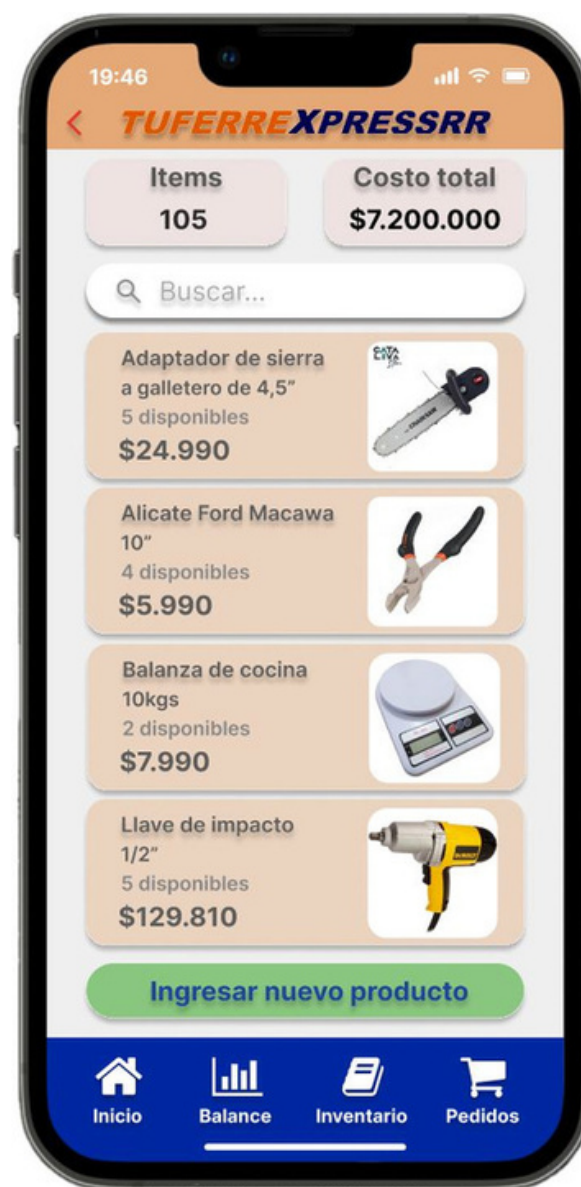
19:46

<

TUFERREXPRESSRR

Items
105

Costo total
$7.200.000

Buscar...

Adaptador de sierra a galletero de 4,5"
5 disponibles
$24.990

Alicate Ford Macawa 10"
4 disponibles
$5.990

Balanza de cocina 10kgs
2 disponibles
$7.990

Llave de impacto 1/2"
5 disponibles
$129.810

Ingresar nuevo producto

Inicio
Balance
Inventario
Pedidos